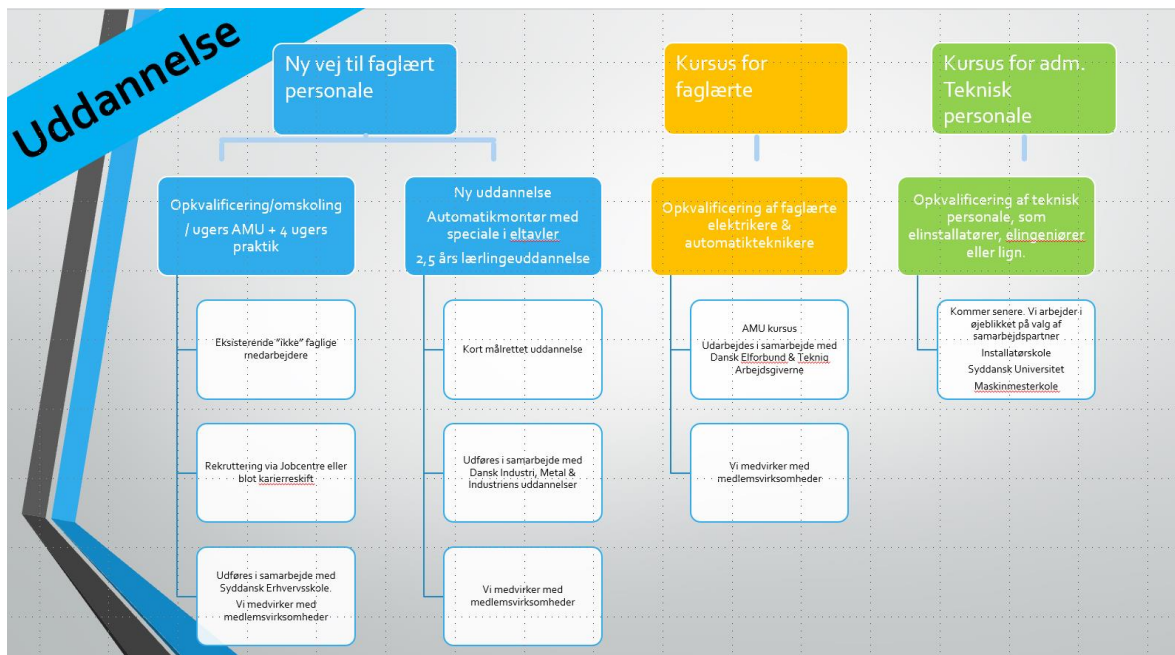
Uddannelse

Ny vej til faglært personale

Opkvalificering/omskoling / ugers AMU + 4 ugers praktik

Eksistererede "ikke" faglige medarbejdere

Rekruttering via Jobcentre eller blot karierreskift

Udføres i samarbejde med Syddansk Erhvervsskole. Vi medvirker med medlemsvirksomheder

Ny uddannelse Automatikmontør med speciale i eltavler 2,5 års lærlingeuddannelse

Kort målrettet uddannelse

Udføres i samarbejde med Dansk Industri, Metal & Industriens uddannelser

Vi medvirker med medlemsvirksomheder

Kursus for faglærte

Opkvalificering af faglærte elektrikere & automatikteknikere

AMU kursus Udarbejdes i samarbejde med Dansk Elforbund & Tekniq Arbejdsgiverne

Vi medvirker med medlemsvirksomheder

Kursus for adm. Teknisk personale

Opkvalificering af teknisk personale, som elinstallatører, elingeniører eller lign.

Kommer senere. Vi arbejder i øjeblikket på valg af samarbejdspartner Installatørskole Syddansk Universitet Maskinmesterkole